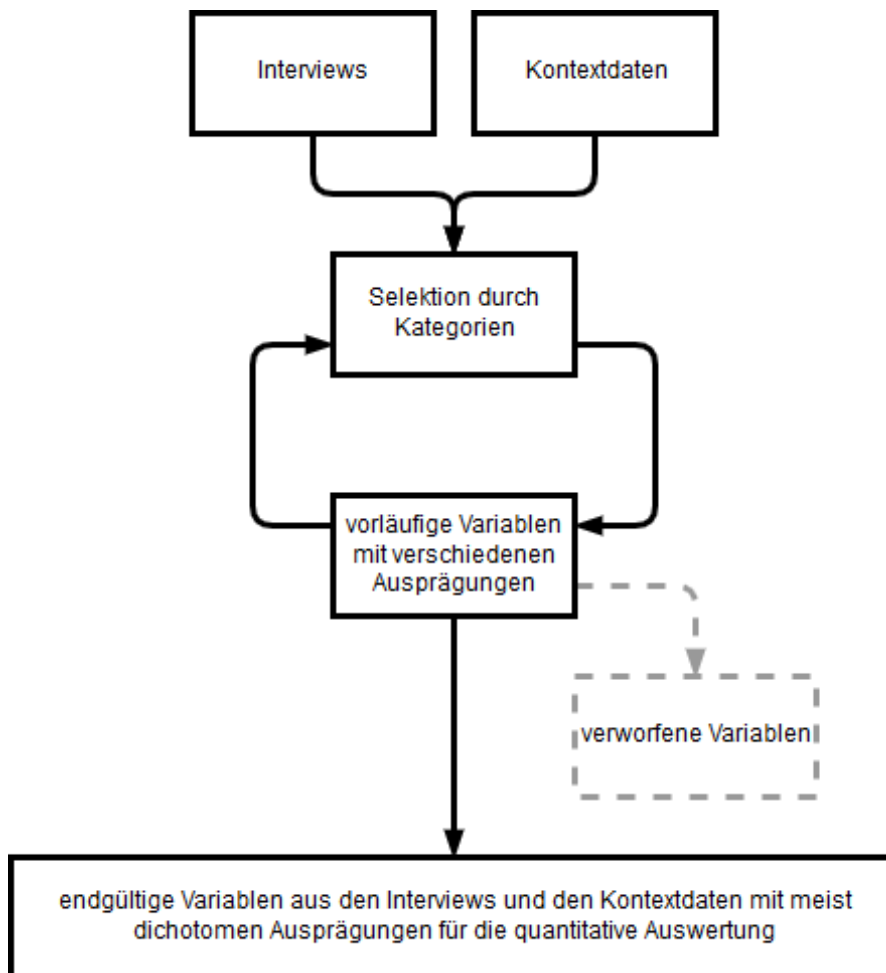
Interviews

Kontextdaten

Selektion durch Kategorien

vorläufige Variablen mit verschiedenen Ausprägungen

verworfene Variablen

endgültige Variablen aus den Interviews und den Kontextdaten mit meist dichotomen Ausprägungen für die quantitative Auswertung